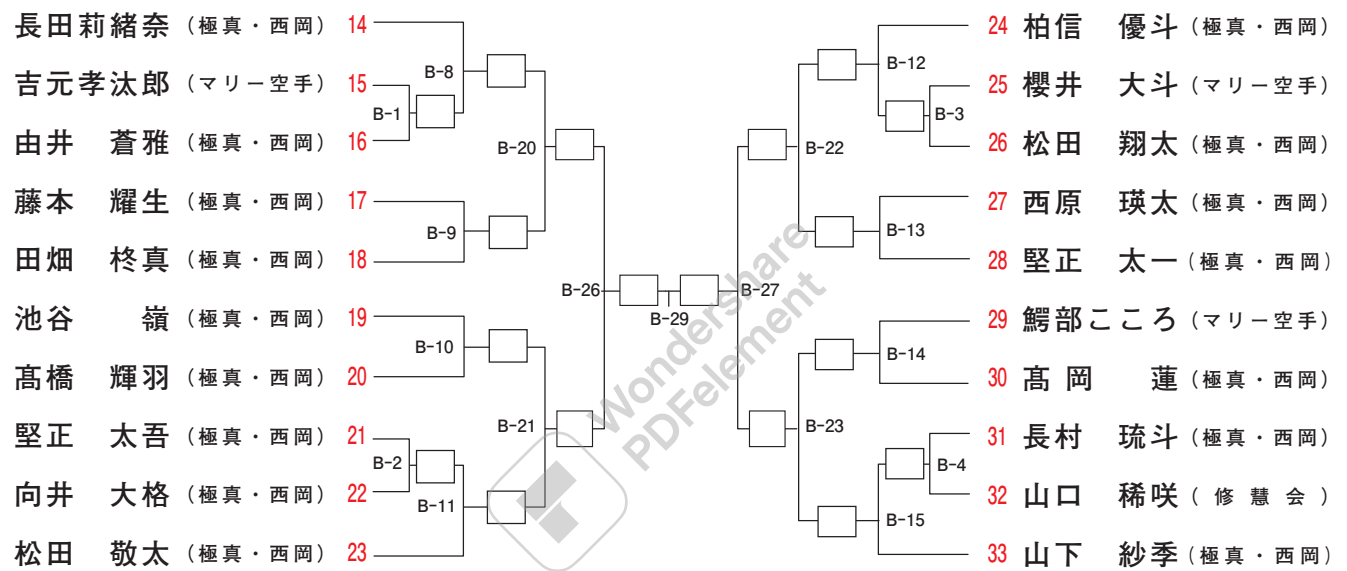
長田莉緒奈（極真・西岡） 14
吉元孝汰郎（マリー空手） 15
由井 蒼雅（極真・西岡） 16
藤本 耀生（極真・西岡） 17
田畑 柊真（極真・西岡） 18
池谷 嶺（極真・西岡） 19
髙橋 輝羽（極真・西岡） 20
堅正 太吾（極真・西岡） 21
向井 大格（極真・西岡） 22
松田 敬太（極真・西岡） 23

B-8
B-1
B-20
B-9
B-26
B-10
B-21
B-2
B-11
B-29
B-27
B-12
B-3
B-22
B-13
B-14
B-23
B-4
B-15

24 柏信 優斗（極真・西岡）
25 櫻井 大斗（マリー空手）
26 松田 翔太（極真・西岡）
27 西原 瑛太（極真・西岡）
28 堅正 太一（極真・西岡）
29 鰐部こころ（マリー空手）
30 髙岡 蓮（極真・西岡）
31 長村 琉斗（極真・西岡）
32 山口 稀咲（修慧会）
33 山下 紗季（極真・西岡）

Wondershare PDFelement